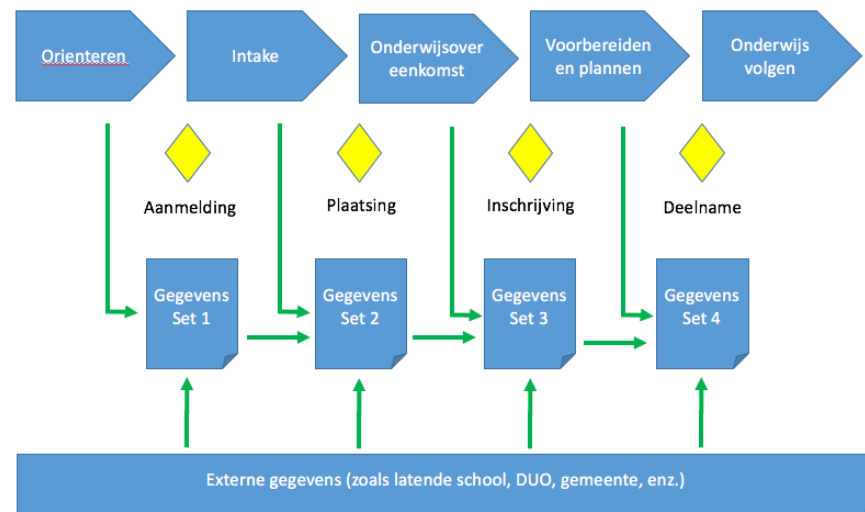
Orienteren

Intake

Onderwijsovereenkomst

Voorbereiden en plannen

Onderwijs volgen

Aanmelding

Plaatsing

Inschrijving

Deelname

Gegevens Set 1

Gegevens Set 2

Gegevens Set 3

Gegevens Set 4

Externe gegevens (zoals latende school, DUO, gemeente, enz.)